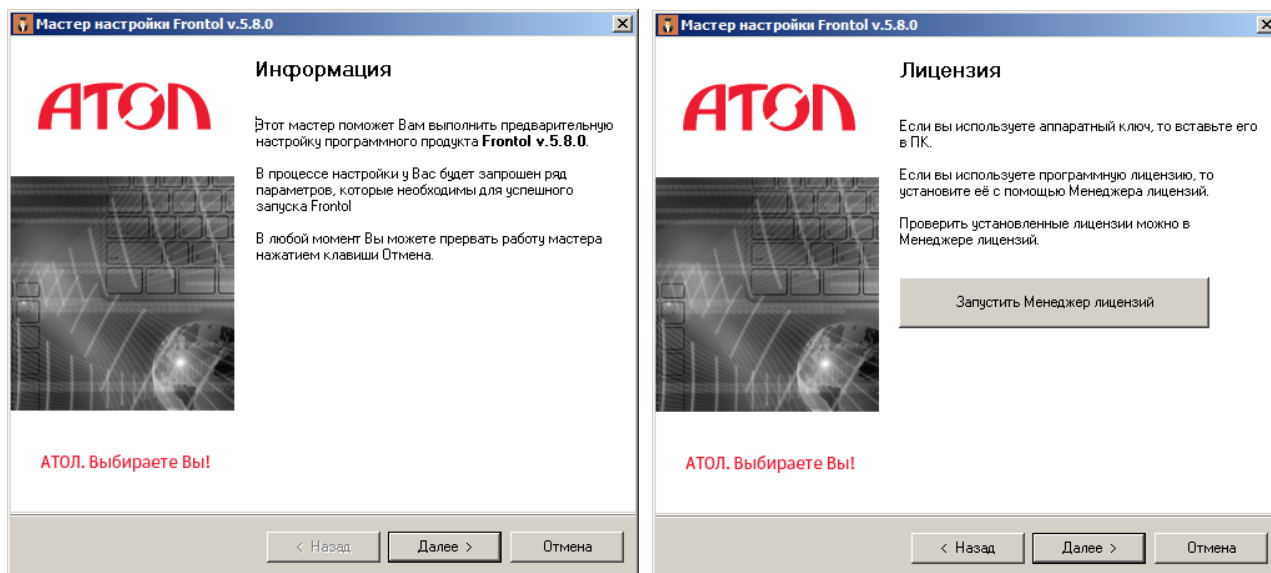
Мастер настройки Frontol v.5.8.0

АТОЛ

Информация

Этот мастер поможет Вам выполнить предварительную настройку программного продукта **Frontol v.5.8.0**.

В процессе настройки у Вас будет запрошен ряд параметров, которые необходимы для успешного запуска Frontol

В любой момент Вы можете прервать работу мастера нажатием клавиши Отмена.

АТОЛ. Выбираете Вы!

< Назад | Далее > | Отмена

Мастер настройки Frontol v.5.8.0

АТОЛ

Лицензия

Если вы используете аппаратный ключ, то вставьте его в ПК.

Если вы используете программную лицензию, то установите её с помощью Менеджера лицензий.

Проверить установленные лицензии можно в Менеджере лицензий.

Запустить Менеджер лицензий

АТОЛ. Выбираете Вы!

< Назад | Далее > | Отмена